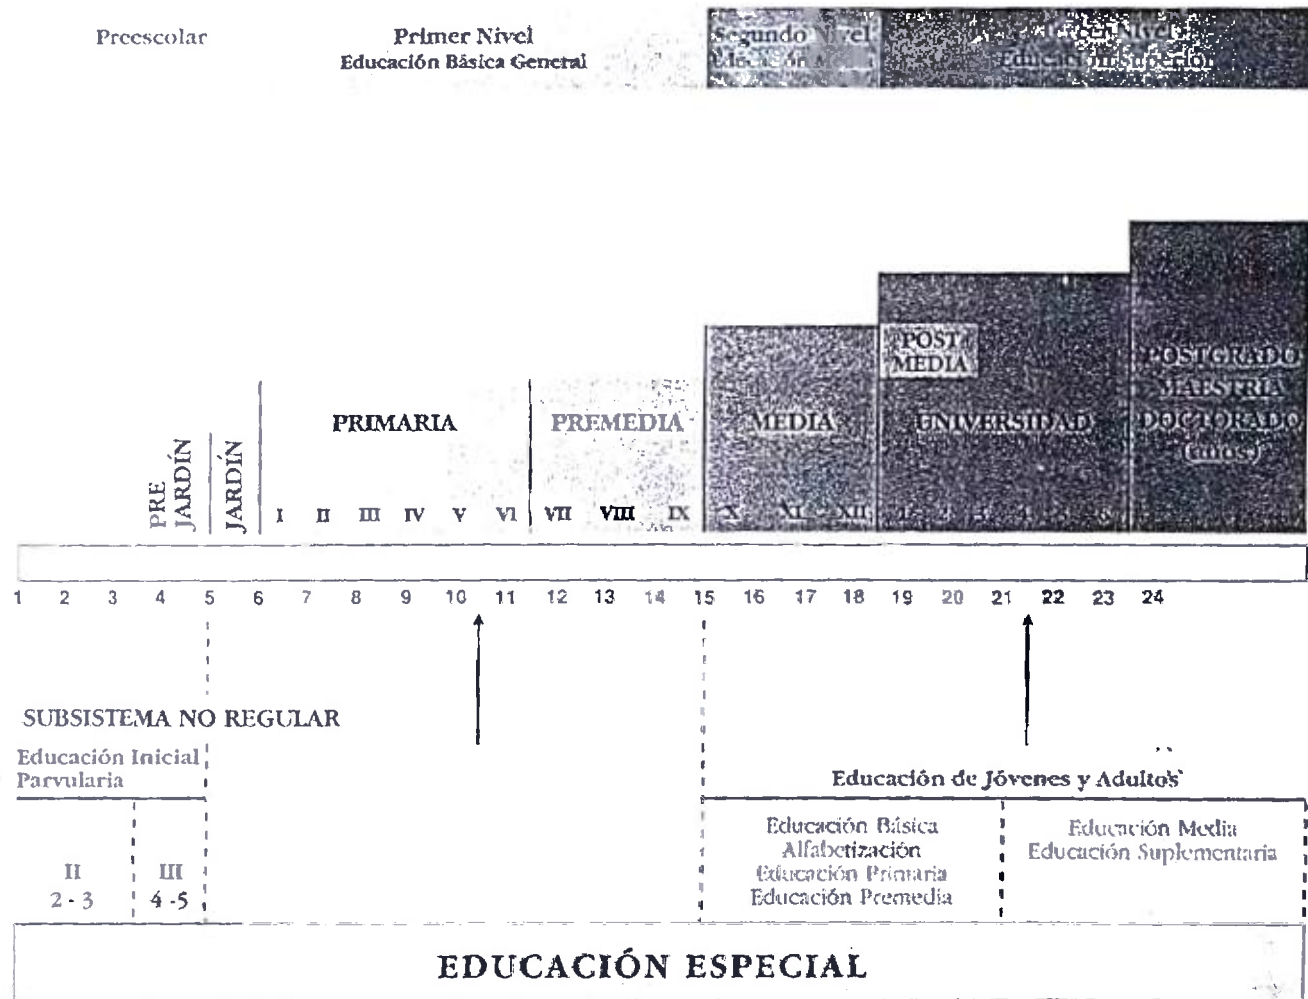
Preescolar

Primer Nivel
Educación Básica General

Segundo Nivel
Educación Media

Tercer Nivel
Educación Superior

PRE JARDÍN

JARDÍN

PRIMARIA

I II III IV V VI

PREMEDIA

VII VIII IX

MEDIA

X XI XII

POST MEDIA

UNIVERSIDAD

1 2 3 4 5 6

POSTGRADO
MAESTRÍA
DOCTORADO
(años)

1 2 3 4 5 6 7 8 9 10 11 12 13 14 15 16 17 18 19 20 21 22 23 24

SUBSISTEMA NO REGULAR

Educación Inicial
Parvularia

| II | III |
|---|---|
| 2 - 3 | 4 - 5 |

Educación de Jóvenes y Adultos

Educación Básica
Alfabetización
Educación Primaria
Educación Premedia

Educación Media
Educación Suplementaria

EDUCACIÓN ESPECIAL